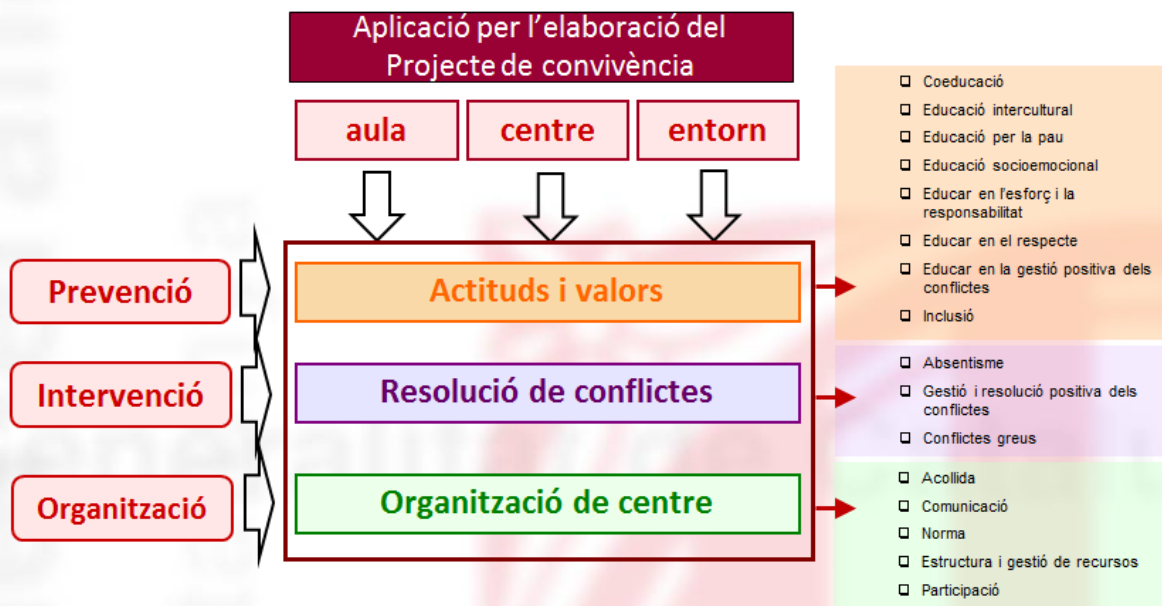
Aplicació per l'elaboració del Projecte de convivència

aula

centre

entorn

Prevenció

Intervenció

Organització

Actituds i valors

Resolució de conflictes

Organització de centre

- Coeducació
- Educació intercultural
- Educació per la pau
- Educació socioemocional
- Educar en l'esforç i la responsabilitat
- Educar en el respecte
- Educar en la gestió positiva dels conflictes
- Inclusió

- Absentisme
- Gestió i resolució positiva dels conflictes
- Conflictes greus

- Acollida
- Comunicació
- Norma
- Estructura i gestió de recursos
- Participació